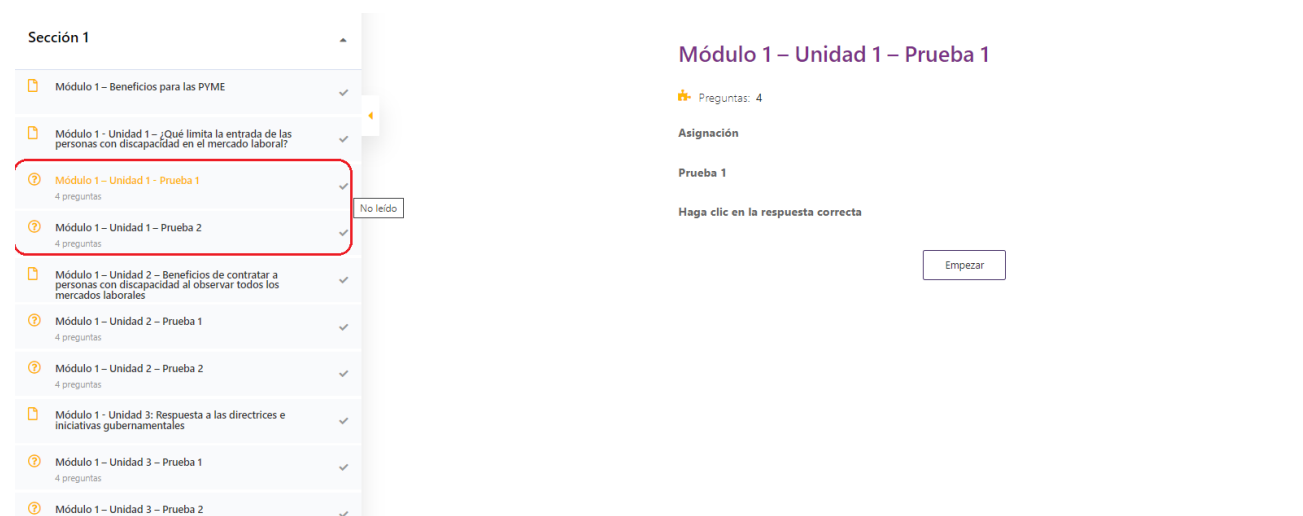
Sección 1

Módulo 1 – Beneficios para las PYME

Módulo 1 - Unidad 1 – ¿Qué limita la entrada de las personas con discapacidad en el mercado laboral?

Módulo 1 – Unidad 1 - Prueba 1
4 preguntas

Módulo 1 – Unidad 1 – Prueba 2
4 preguntas

Módulo 1 – Unidad 2 – Beneficios de contratar a personas con discapacidad al observar todos los mercados laborales

Módulo 1 – Unidad 2 – Prueba 1
4 preguntas

Módulo 1 – Unidad 2 – Prueba 2
4 preguntas

Módulo 1 - Unidad 3: Respuesta a las directrices e iniciativas gubernamentales

Módulo 1 – Unidad 3 – Prueba 1
4 preguntas

Módulo 1 – Unidad 3 – Prueba 2

No leído

Módulo 1 – Unidad 1 – Prueba 1

Preguntas: 4

Asignación

Prueba 1

Haga clic en la respuesta correcta

Empezar